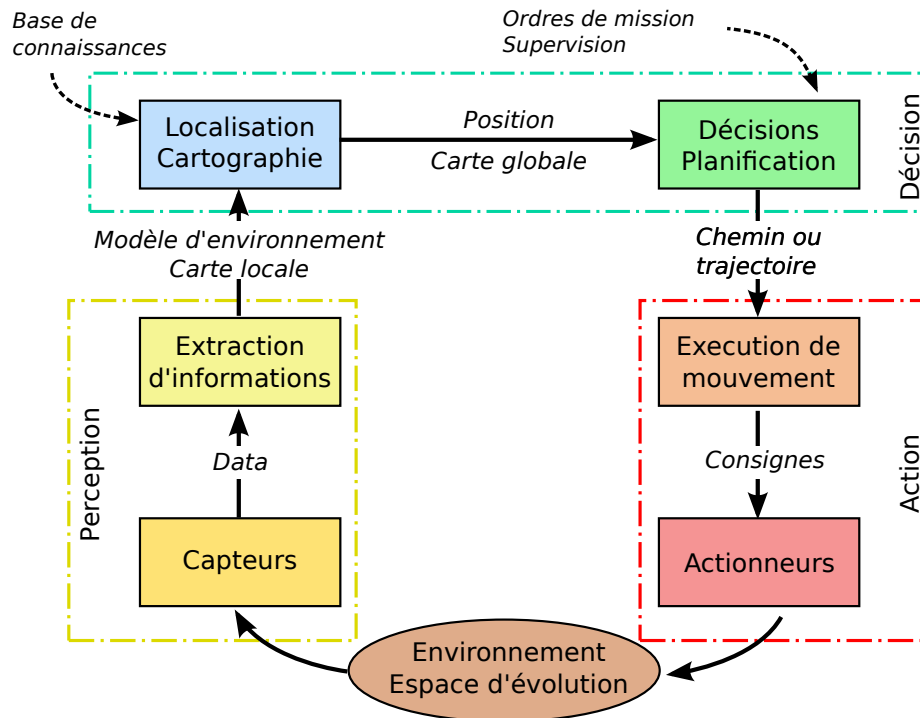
Base de connaissances

Ordres de mission
Supervision

Localisation
Cartographie

Position
Carte globale

Décisions
Planification

Décision

Modèle d'environnement
Carte locale

Chemin ou
trajectoire

Extraction
d'informations

Execution de
mouvement

Perception

Data

Consignes

Action

Capteurs

Actionneurs

Environnement
Espace d'évolution